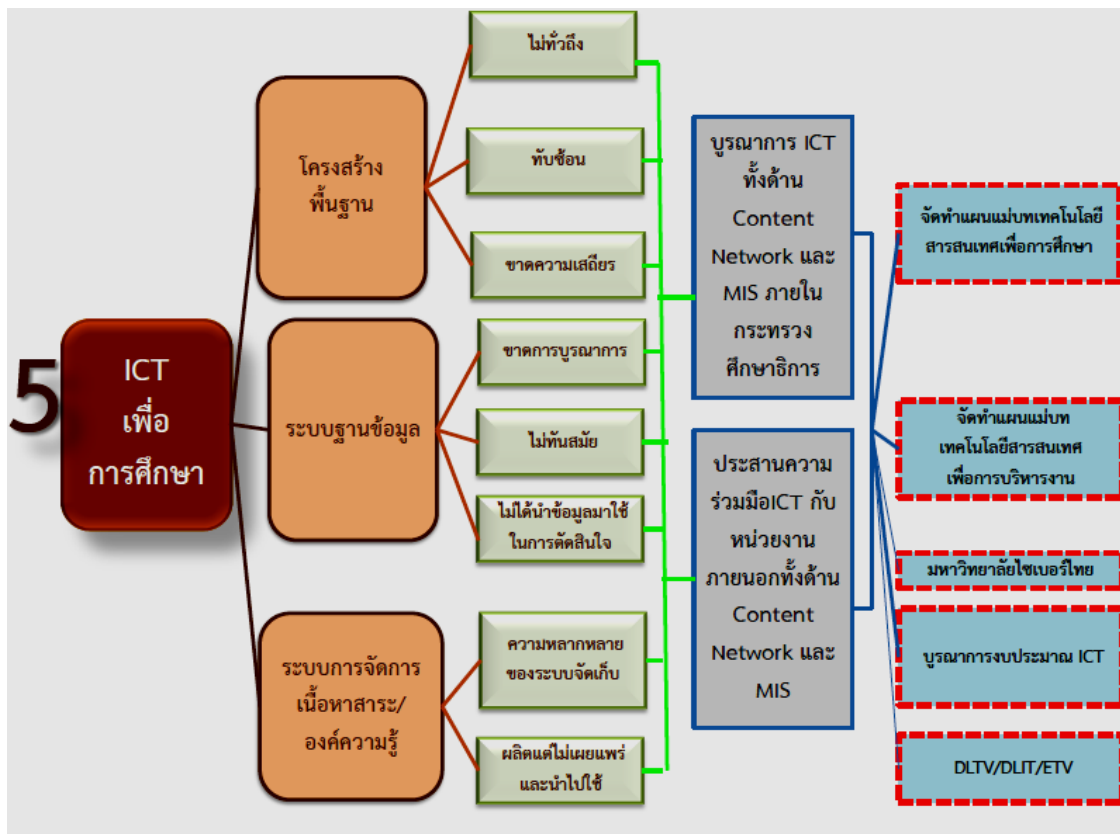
5

ICT เพื่อการศึกษา

โครงสร้างพื้นฐาน

ไม่ทั่วถึง

ทับซ้อน

ขาดความเสถียร

ระบบฐานข้อมูล

ขาดการบูรณาการ

ไม่ทันสมัย

ไม่ได้นำข้อมูลมาใช้ในการตัดสินใจ

ระบบการจัดการเนื้อหาสาระ/องค์ความรู้

ความหลากหลายของระบบจัดเก็บ

ผลิตแต่ไม่เผยแพร่และนำไปใช้

บูรณาการ ICT ทั้งด้าน Content Network และ MIS ภายในกระทรวงศึกษาธิการ

ประสานความร่วมมือICT กับหน่วยงานภายนอกทั้งด้าน Content Network และ MIS

จัดทำแผนแม่บทเทคโนโลยีสารสนเทศเพื่อการศึกษา

จัดทำแผนแม่บทเทคโนโลยีสารสนเทศเพื่อการบริหารงาน

มหาวิทยาลัยไซเบอร์ไทย

บูรณาการงบประมาณ ICT

DLTV/DLIT/ETV